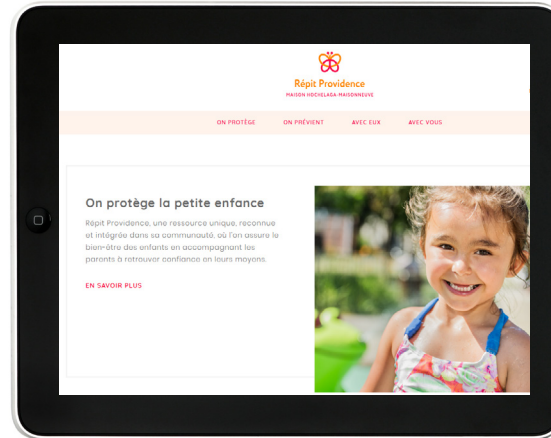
Répit Providence
MAISON HOCHELAGA MAISONNEUVE

ON PROTÈGE ON PRÉVIENT AVEC EUX AVEC VOUS

On protège la petite enfance

Répit Providence, une ressource unique, reconnue et intégrée dans sa communauté, où l'on assure le bien-être des enfants en accompagnant les parents à retrouver confiance en leurs moyens.

EN SAVOIR PLUS